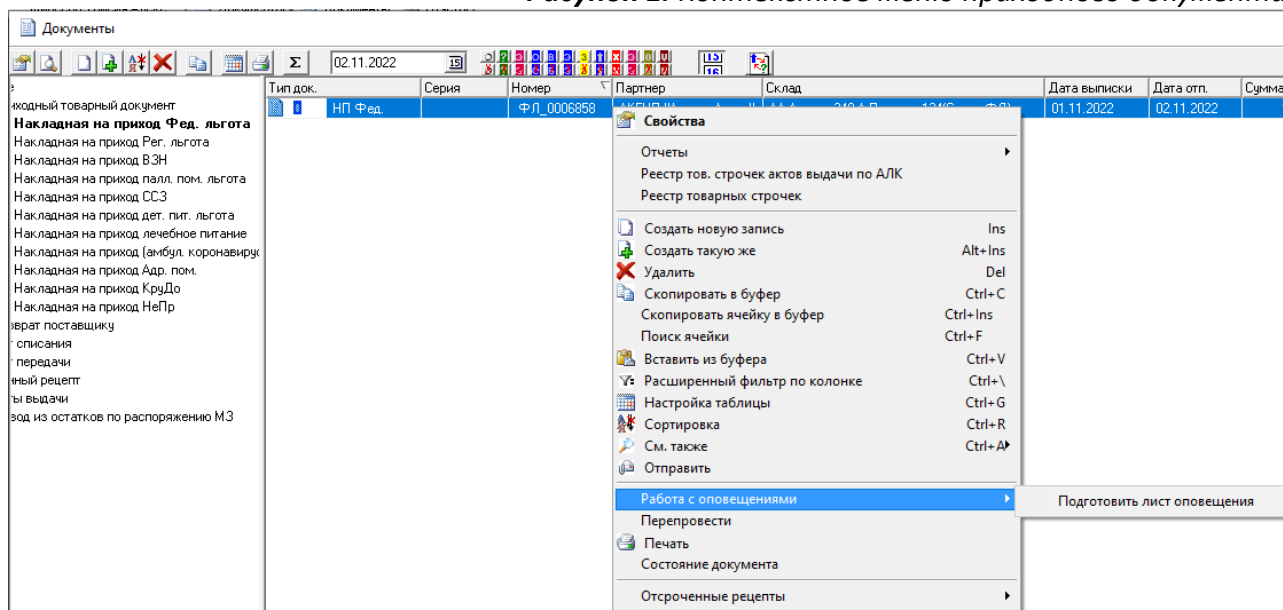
Документы

02.11.2022

иходный товарный документ
Накладная на приход Фед. льгота
Накладная на приход Рег. льгота
Накладная на приход ВЗН
Накладная на приход палл. пом. льгота
Накладная на приход ССЗ
Накладная на приход дет. пит. льгота
Накладная на приход лечебное питание
Накладная на приход (амбул. коронавиру
Накладная на приход Адр. пом.
Накладная на приход КруДо
Накладная на приход НеПр
зврат поставщику
списания
передачи
нный рецепт
ты выдачи
вод из остатков по распоряжению МЗ

| Тип док. | Серия | Номер | Партнер | Склад | Дата выписки | Дата отп. | Сумма |
|---|---|---|---|---|---|---|---|
| НП Фед. | | ФЛ_0006858 | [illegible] | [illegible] | 01.11.2022 | 02.11.2022 | |

Свойства
Отчеты
Реестр тов. строчек актов выдачи по АЛК
Реестр товарных строчек
Создать новую запись Ins
Создать такую же Alt+Ins
Удалить Del
Скопировать в буфер Ctrl+C
Скопировать ячейку в буфер Ctrl+Ins
Поиск ячейки Ctrl+F
Вставить из буфера Ctrl+V
Расширенный фильтр по колонке Ctrl+\
Настройка таблицы Ctrl+G
Сортировка Ctrl+R
См. также Ctrl+A
Отправить
Работа с оповещениями
Перепровести
Печать
Состояние документа
Отсроченные рецепты

Подготовить лист оповещения